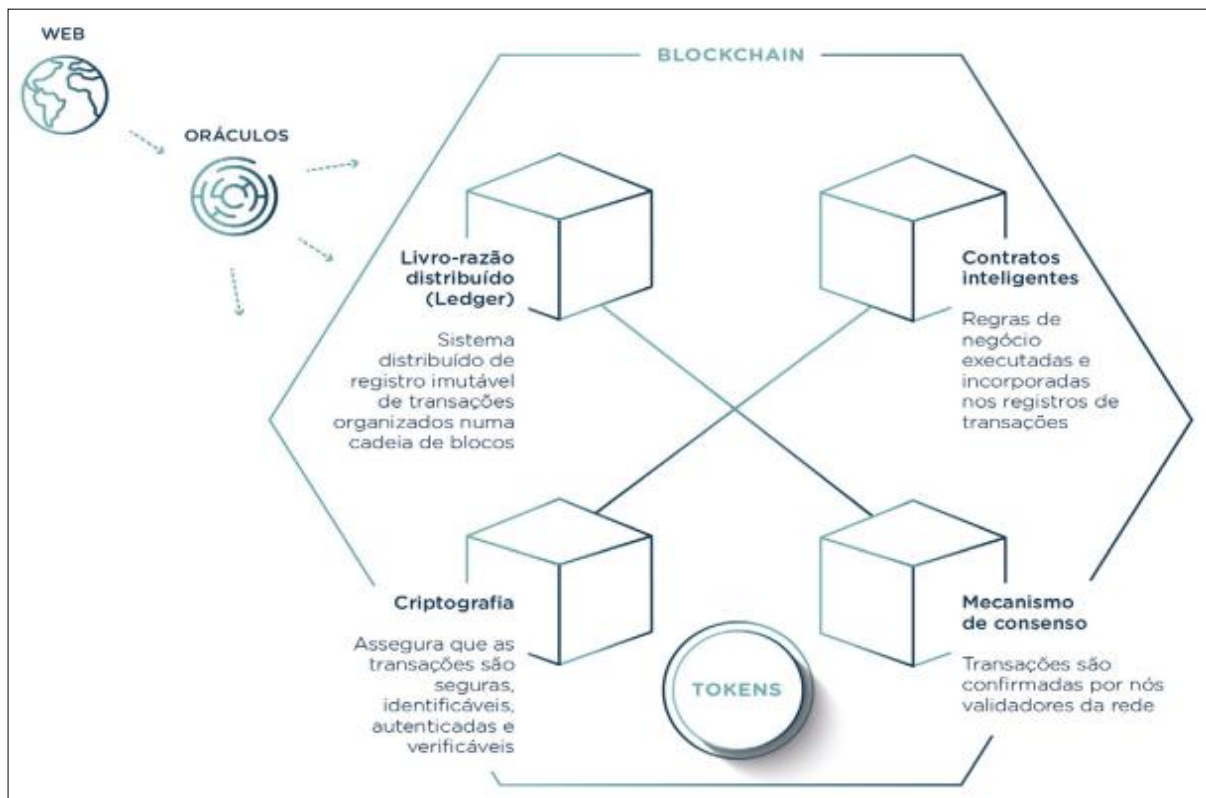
WEB

ORÁCULOS

BLOCKCHAIN

Livro-razão distribuído (Ledger)

Sistema distribuído de registro imutável de transações organizados numa cadeia de blocos

Contratos inteligentes

Regras de negócio executadas e incorporadas nos registros de transações

Criptografia

Assegura que as transações são seguras, identificáveis, autenticadas e verificáveis

Mecanismo de consenso

Transações são confirmadas por nós validadores da rede

TOKENS